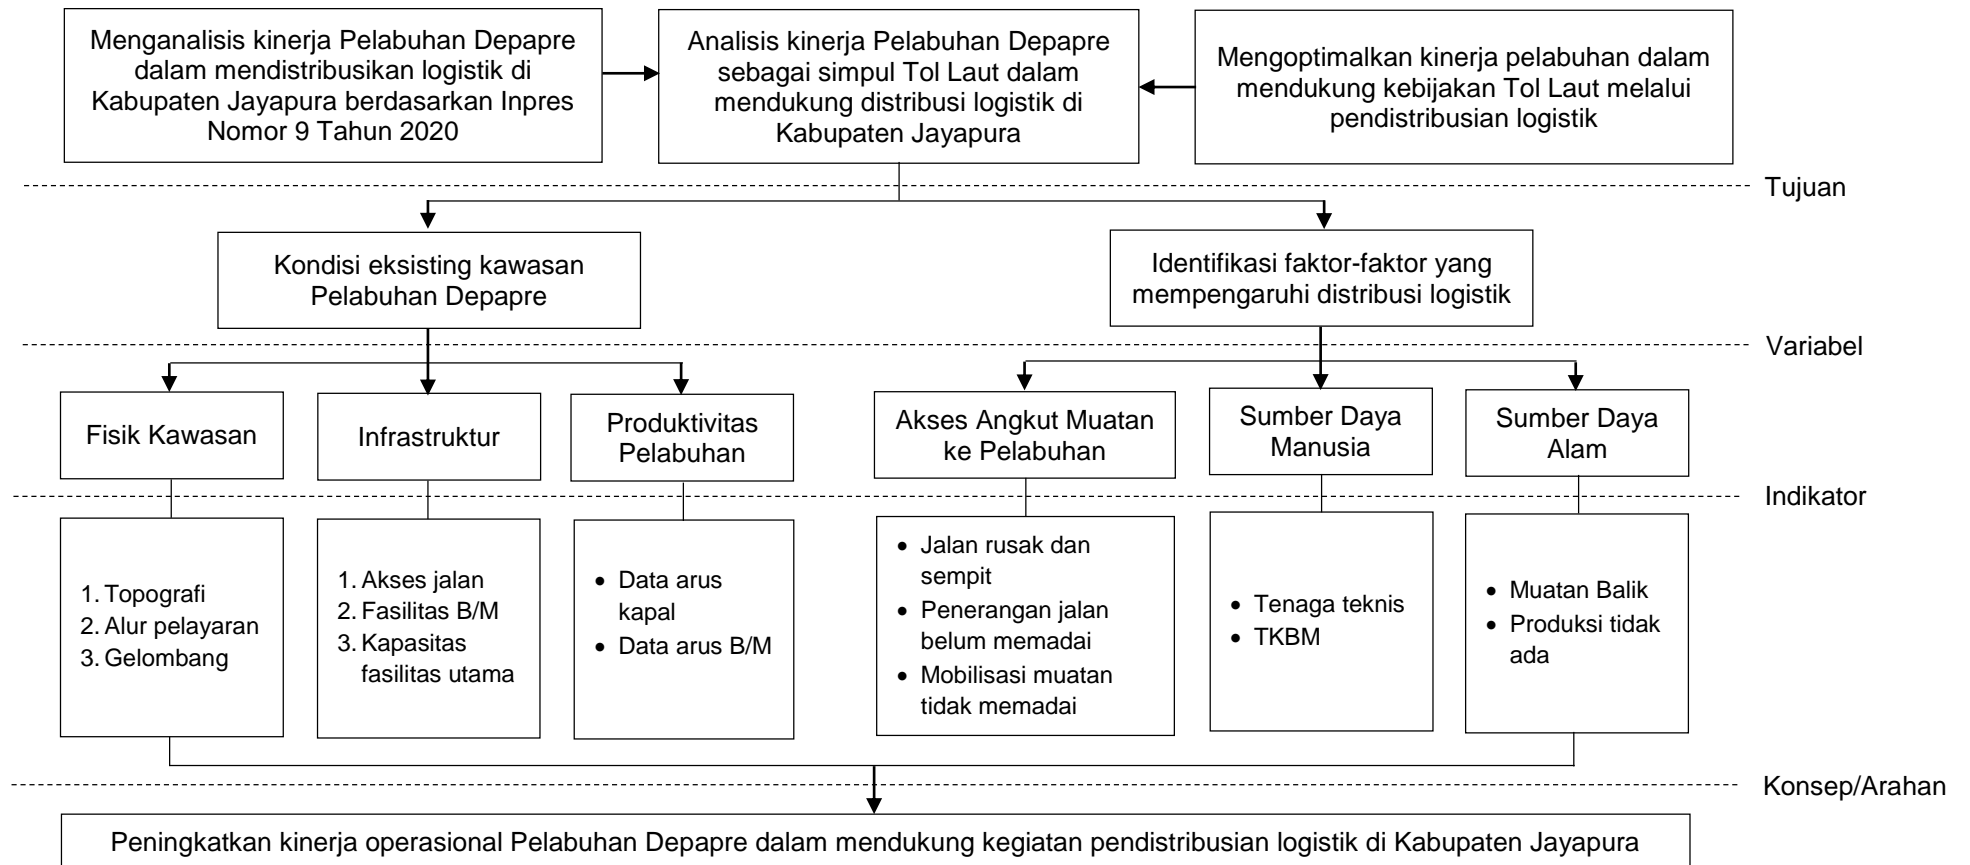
Menganalisis kinerja Pelabuhan Depapre dalam mendistribusikan logistik di Kabupaten Jayapura berdasarkan Inpres Nomor 9 Tahun 2020

Analisis kinerja Pelabuhan Depapre sebagai simpul Tol Laut dalam mendukung distribusi logistik di Kabupaten Jayapura

Mengoptimalkan kinerja pelabuhan dalam mendukung kebijakan Tol Laut melalui pendistribusian logistik

Tujuan

Kondisi eksisting kawasan Pelabuhan Depapre

Identifikasi faktor-faktor yang mempengaruhi distribusi logistik

Variabel

Fisik Kawasan

Infrastruktur

Produktivitas Pelabuhan

Akses Angkut Muatan ke Pelabuhan

Sumber Daya Manusia

Sumber Daya Alam

Indikator

1. Topografi
2. Alur pelayaran
3. Gelombang

1. Akses jalan
2. Fasilitas B/M
3. Kapasitas fasilitas utama

• Data arus kapal
• Data arus B/M

• Jalan rusak dan sempit
• Penerangan jalan belum memadai
• Mobilisasi muatan tidak memadai

• Tenaga teknis
• TKBM

• Muatan Balik
• Produksi tidak ada

Konsep/Arahan

Peningkatkan kinerja operasional Pelabuhan Depapre dalam mendukung kegiatan pendistribusian logistik di Kabupaten Jayapura